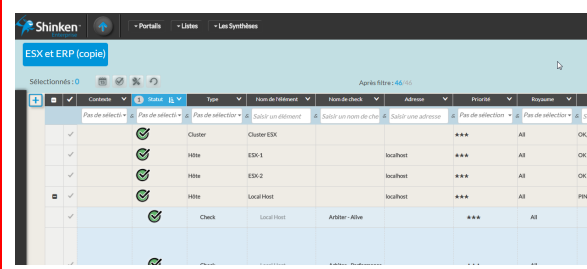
Shinken

Portails Listes Les Synthèses

ESX et ERP (copie)

Sélectionnés : 0

Après filtre : 46/46

| | | Contexte | 1 Statut | Type | Nom de l'élément | Nom de check | Adresse | Priorité | Royaume | |
|---|---|---|---|---|---|---|---|---|---|---|
| | | Pas de sélecti | Pas de sélecti | Pas de sélection | Saisir un élément | Saisir un nom de che | Saisir une adresse | Pas de sélection | Pas de sélection | |
| | | | | Cluster | Cluster ESX | | | ★★★ | All | OK |
| | | | | Hôte | ESX-1 | | localhost | ★★★ | All | OK |
| | | | | Hôte | ESX-2 | | localhost | ★★★ | All | OK |
| | | | | Hôte | Local Host | | localhost | ★★★ | All | PIN |
| | | | | Check | Local Host | Arbiter - Alive | | ★★★ | All | |